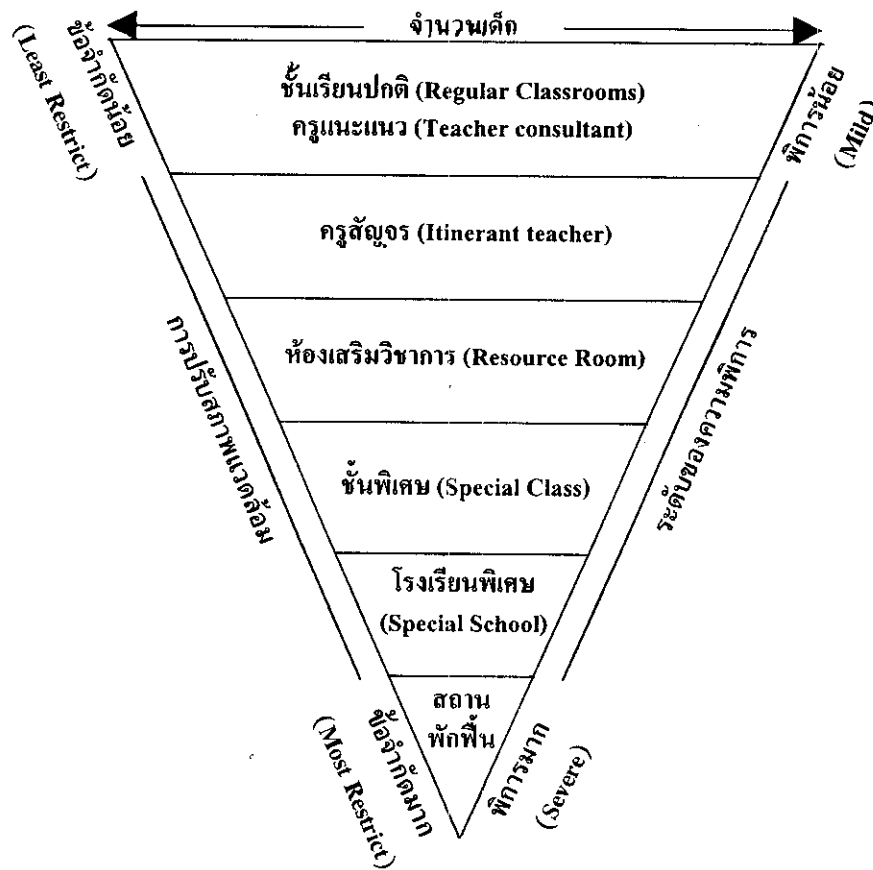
จำนวนเด็ก

ข้อจำกัดน้อย
(Least Restrict)

พิการน้อย
(Mild)

ชั้นเรียนปกติ (Regular Classrooms)
ครูแนะแนว (Teacher consultant)

ครูสัญจร (Itinerant teacher)

ห้องเสริมวิชาการ (Resource Room)

ชั้นพิเศษ (Special Class)

โรงเรียนพิเศษ
(Special School)

สถาน
พักฟื้น

การปรับสภาพแวดล้อม

ระดับของความพิการ

ข้อจำกัดมาก
(Most Restrict)

พิการมาก
(Severe)